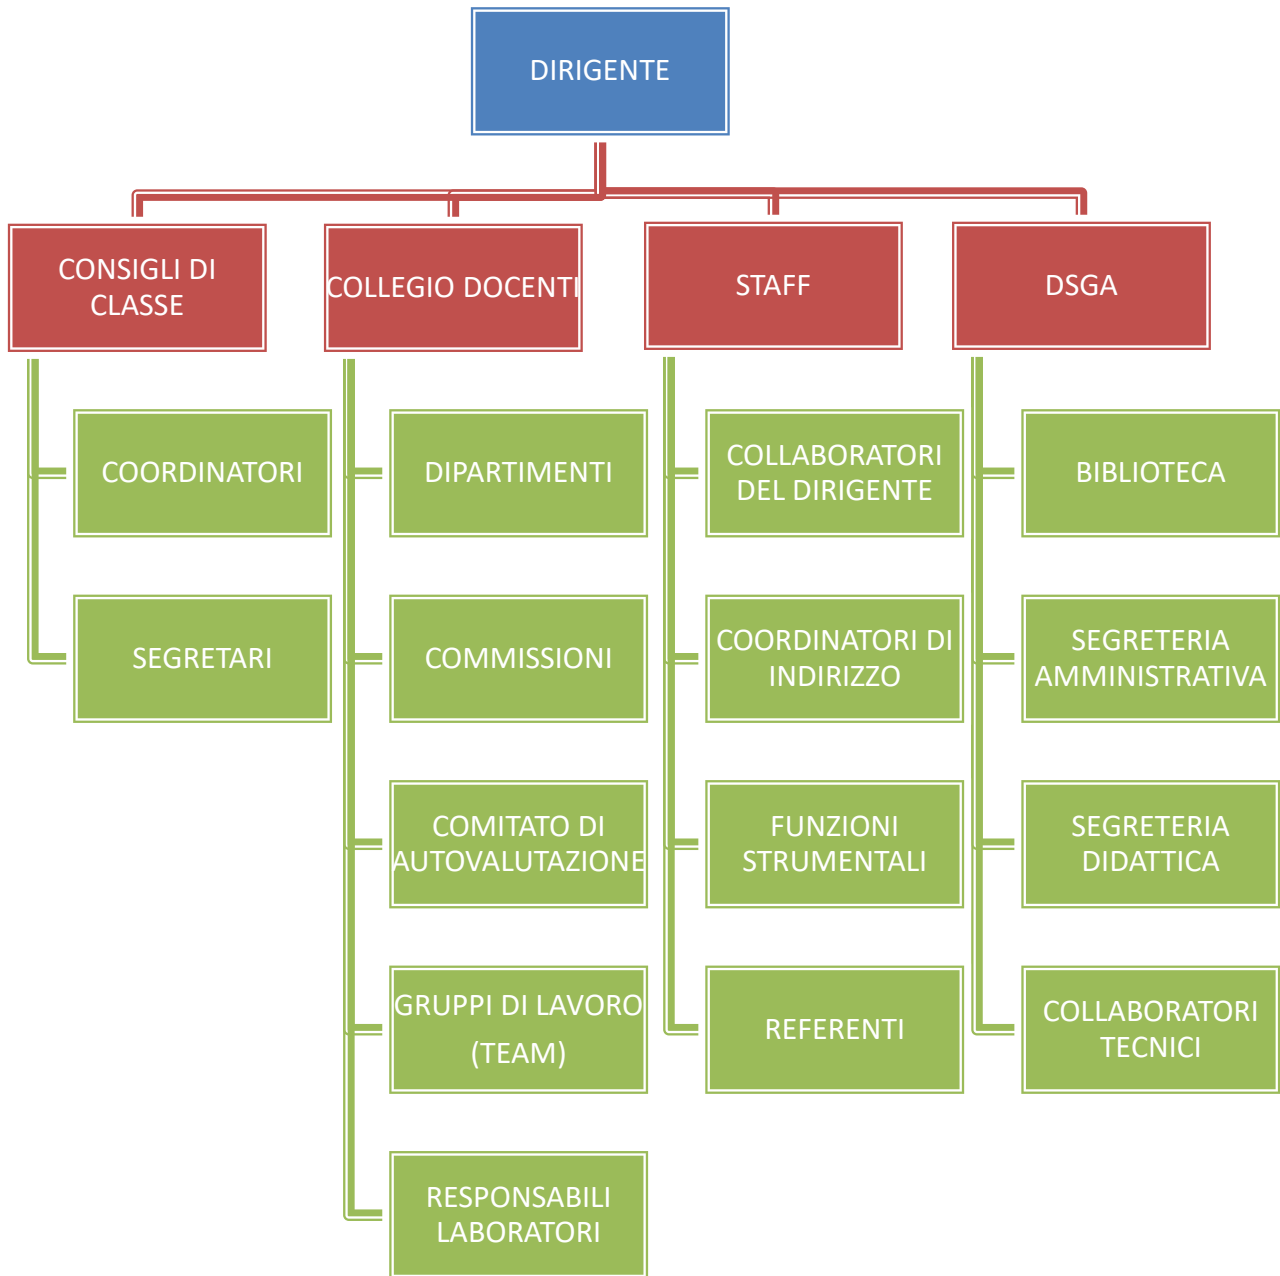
DIRIGENTE

CONSIGLI DI CLASSE

COORDINATORI

SEGRETARI

COLLEGIO DOCENTI

DIPARTIMENTI

COMMISSIONI

COMITATO DI AUTOVALUTAZIONE

GRUPPI DI LAVORO (TEAM)

RESPONSABILI LABORATORI

STAFF

COLLABORATORI DEL DIRIGENTE

COORDINATORI DI INDIRIZZO

FUNZIONI STRUMENTALI

REFERENTI

DSGA

BIBLIOTECA

SEGRETERIA AMMINISTRATIVA

SEGRETERIA DIDATTICA

COLLABORATORI TECNICI